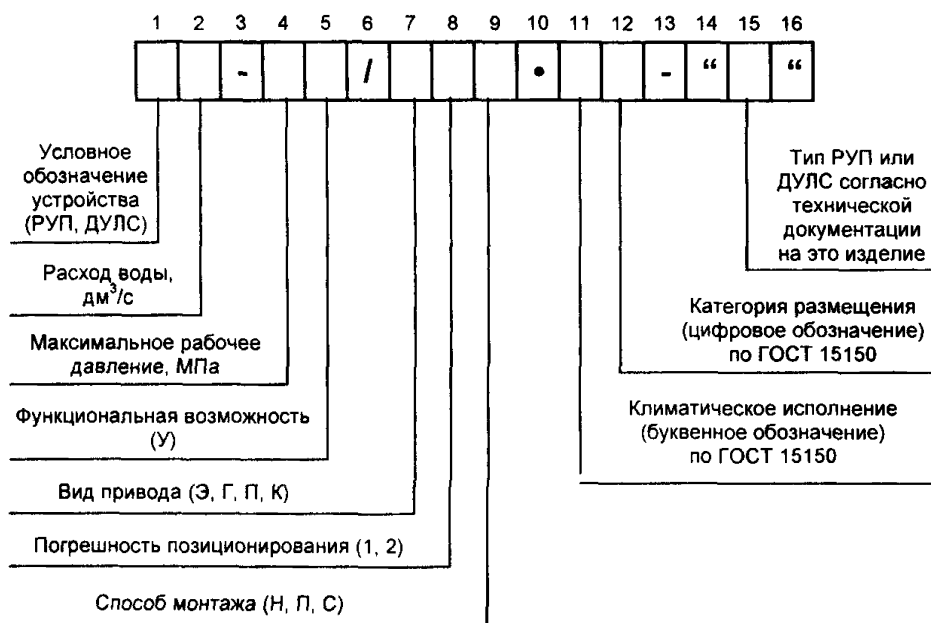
1 2 3 4 5 6 7 8 9 10 11 12 13 14 15 16

- / • - " "

Условное обозначение устройства (РУП, ДУЛС)

Расход воды, дм$^3$/с

Максимальное рабочее давление, МПа

Функциональная возможность (У)

Вид привода (Э, Г, П, К)

Погрешность позиционирования (1, 2)

Способ монтажа (Н, П, С)

Тип РУП или ДУЛС согласно технической документации на это изделие

Категория размещения (цифровое обозначение) по ГОСТ 15150

Климатическое исполнение (буквенное обозначение) по ГОСТ 15150